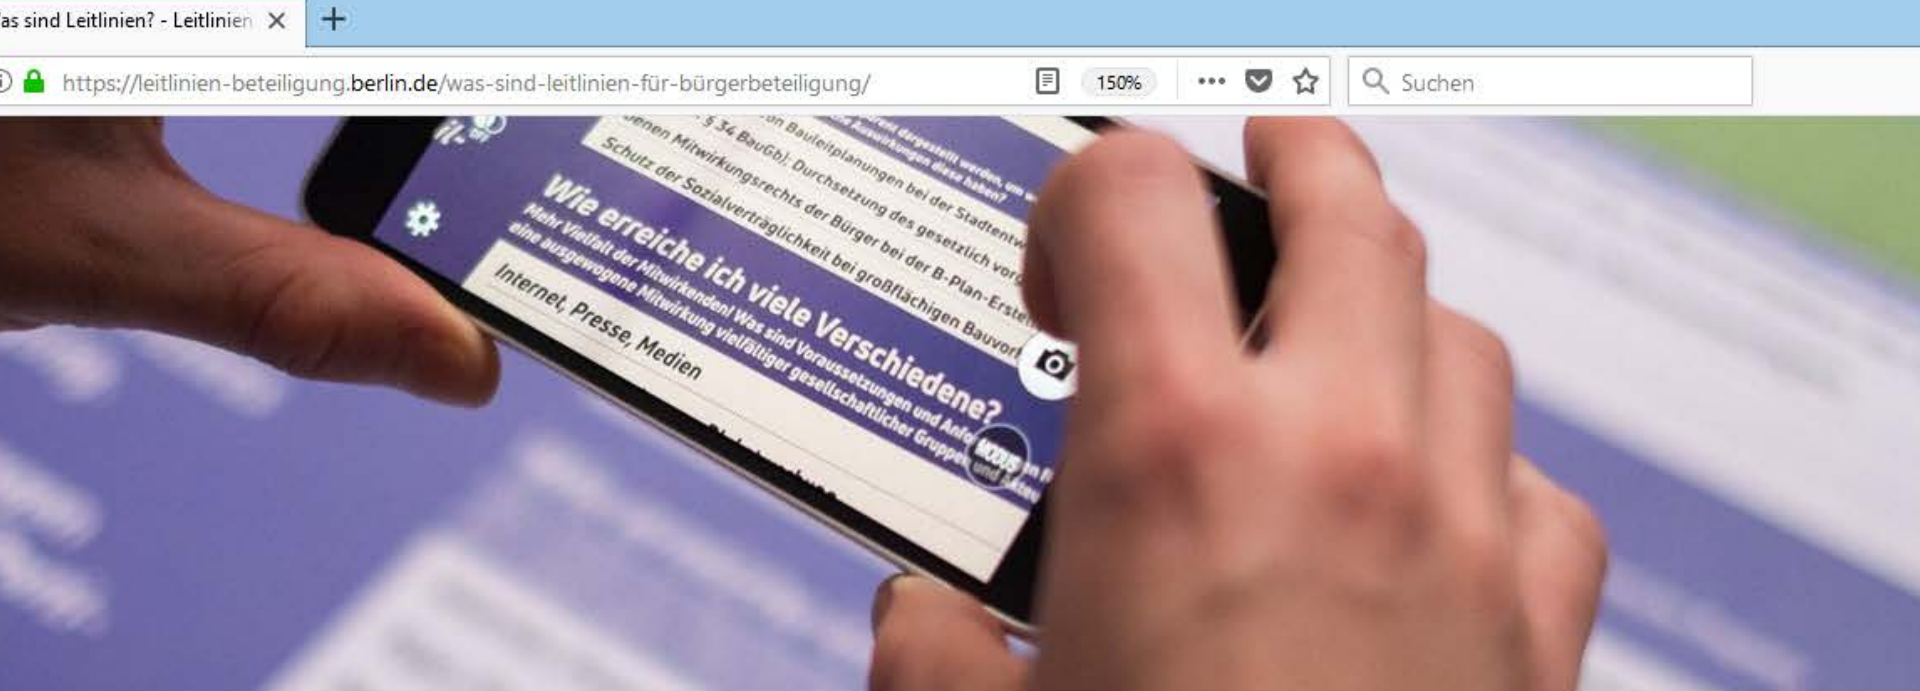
as sind Leitlinien? - Leitlinien ✕ +

https://leitlinien-beteiligung.berlin.de/was-sind-leitlinien-für-bürgerbeteiligung/ 150% ••• Suchen

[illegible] dargestellt werden, um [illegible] Auswirkungen diese haben?

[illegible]on Bauleitplanungen bei der Stadtentw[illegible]

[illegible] § 34 BauGB); Durchsetzung des gesetzlich vorg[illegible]

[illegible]enen Mitwirkungsrechts der Bürger bei der B-Plan-Erste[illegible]

Schutz der Sozialverträglichkeit bei großflächigen Bauvor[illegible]

Wie erreiche ich viele Verschiedene?

Mehr Vielfalt der Mitwirkenden! Was sind Voraussetzungen und Anfo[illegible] eine ausgewogene Mitwirkung vielfältiger gesellschaftlicher Gruppe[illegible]

Internet, Presse, Medien